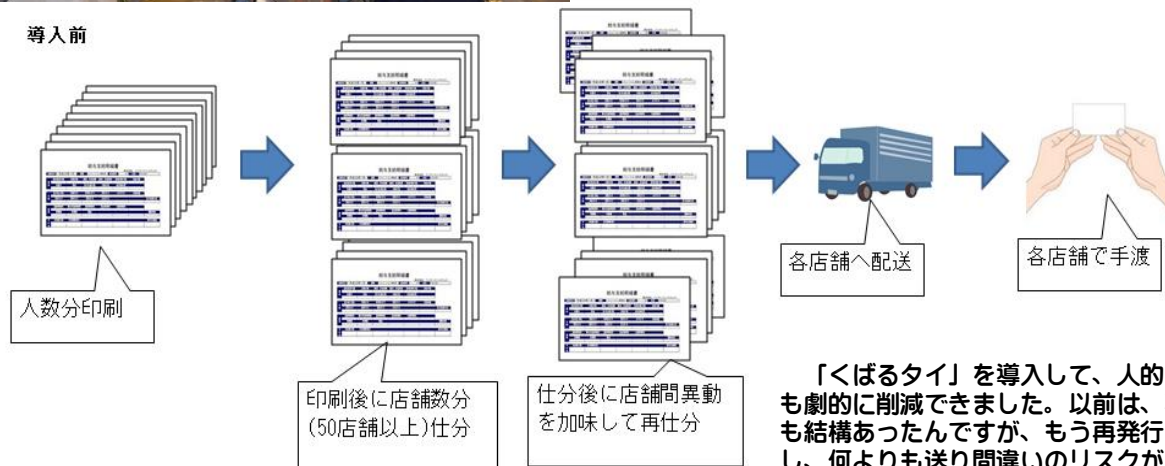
導入前

人数分印刷

印刷後に店舗数分(50店舗以上)仕分

仕分後に店舗間異動を加味して再仕分

各店舗へ配送

各店舗で手渡

「くばるタイ」を導入して、人的も劇的に削減できました。以前は、も結構あったんですが、もう再発行し、何よりも送り間違いのリスクが